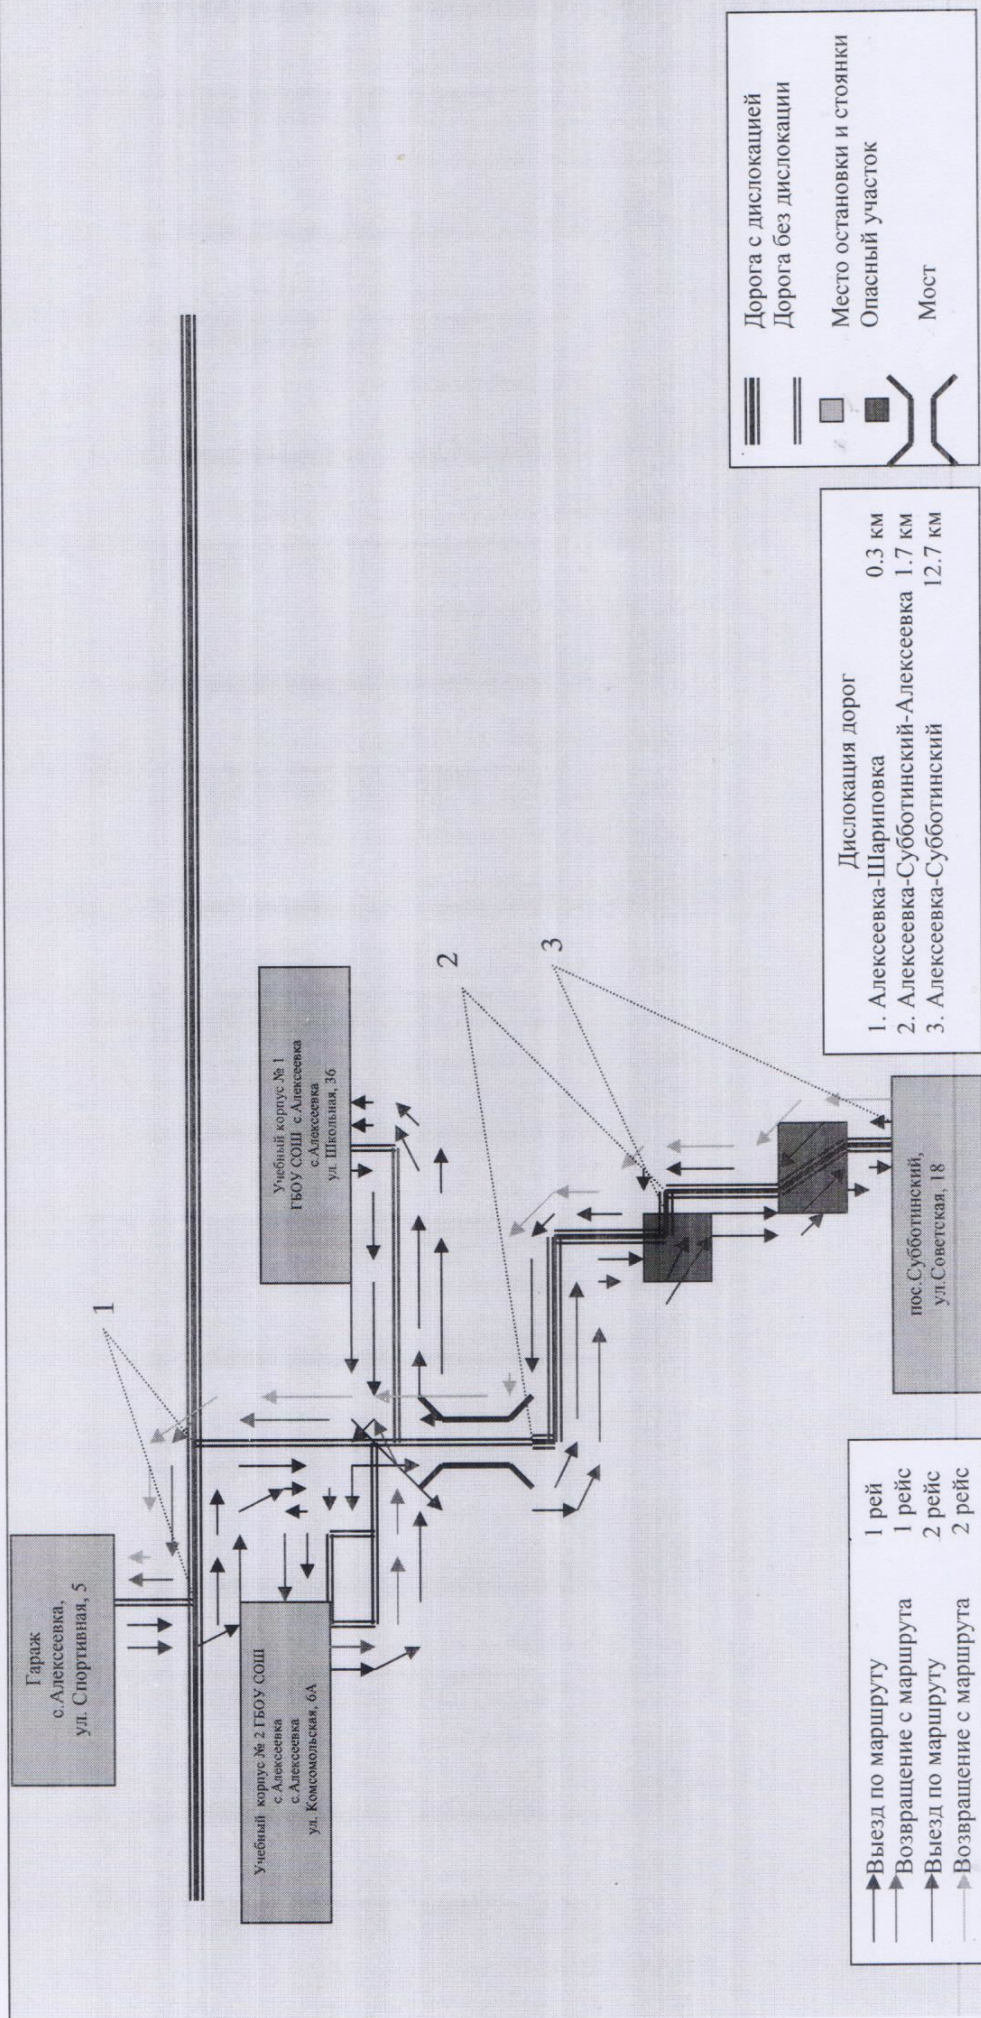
Гараж
с.Алексеевка,
ул. Спортивная, 5

Учебный корпус № 2 ГБОУ СОШ
с.Алексеевка
с.Алексеевка
ул. Комсомольская, 6А

Учебный корпус № 1
ГБОУ СОШ с.Алексеевка
с.Алексеевка
ул. Школьная, 36

пос.Субботинский,
ул.Советская, 18

1

2

3

Выезд по маршруту 1 рей
Возвращение с маршрута 1 рейс
Выезд по маршруту 2 рейс
Возвращение с маршрута 2 рейс

Дислокация дорог
1. Алексеевка-Шариповка 0.3 км
2. Алексеевка-Субботинский-Алексеевка 1.7 км
3. Алексеевка-Субботинский 12.7 км

Дорога с дислокацией
Дорога без дислокации
Место остановки и стоянки
Опасный участок
Мост